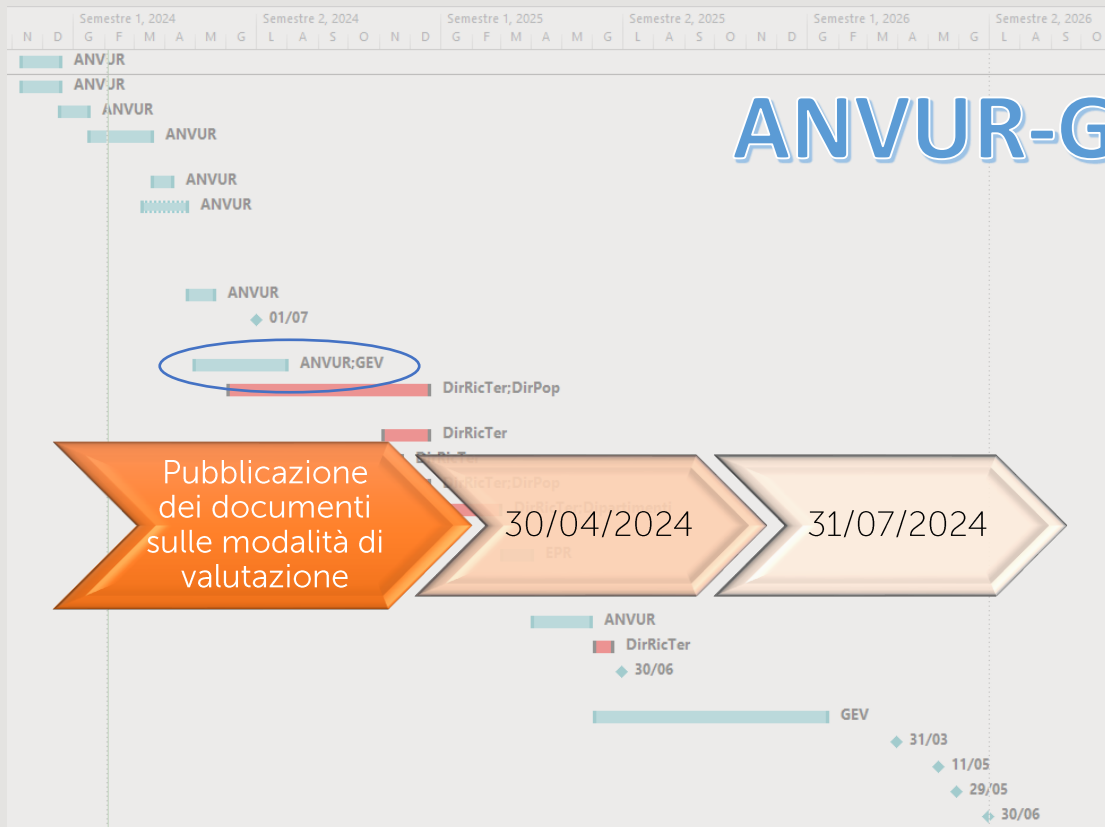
Semestre 1, 2024 Semestre 2, 2024 Semestre 1, 2025 Semestre 2, 2025 Semestre 1, 2026 Semestre 2, 2026

N D G F M A M G L A S O N D G F M A M G L A S O N D G F M A M G L A S O

ANVUR
ANVUR
ANVUR
ANVUR
ANVUR
ANVUR

ANVUR-G

ANVUR
01/07
ANVUR;GEV
DirRicTer;DirPop
DirRicTer
DirRicTer
DirRicTer;DirPop
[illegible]
EPR

Pubblicazione dei documenti sulle modalità di valutazione

30/04/2024

31/07/2024

ANVUR
DirRicTer
30/06
GEV
31/03
11/05
29/05
30/06